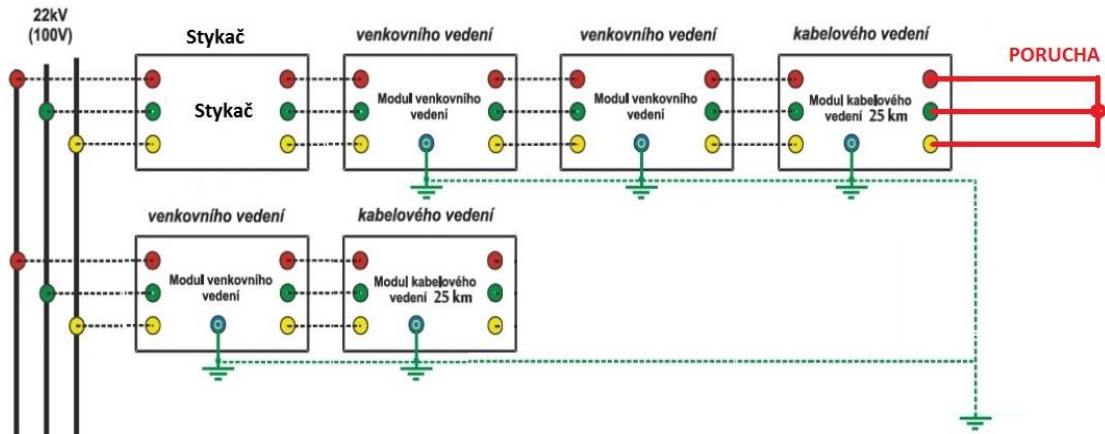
22kV
(100V)

Stykač

Stykač

venkovního vedení

Modul venkovního vedení

venkovního vedení

Modul venkovního vedení

kabelového vedení

Modul kabelového vedení 25 km

PORUCHA

venkovního vedení

Modul venkovního vedení

kabelového vedení

Modul kabelového vedení 25 km